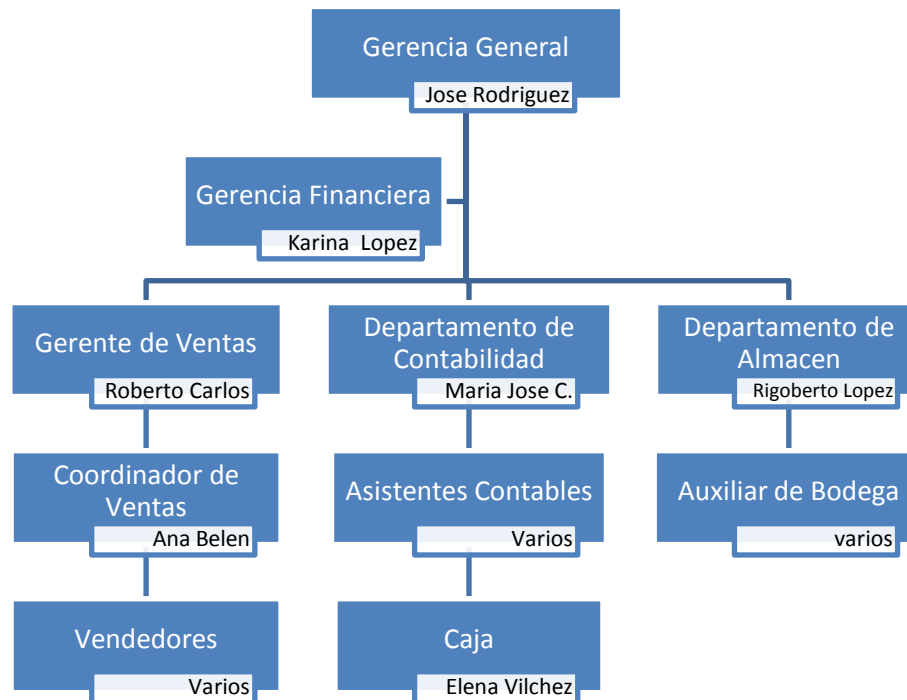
Gerencia General
Jose Rodriguez

Gerencia Financiera
Karina Lopez

Gerente de Ventas
Roberto Carlos

Coordinador de Ventas
Ana Belen

Vendedores
Varios

Departamento de Contabilidad
Maria Jose C.

Asistentes Contables
Varios

Caja
Elena Vilchez

Departamento de Almacen
Rigoberto Lopez

Auxiliar de Bodega
varios